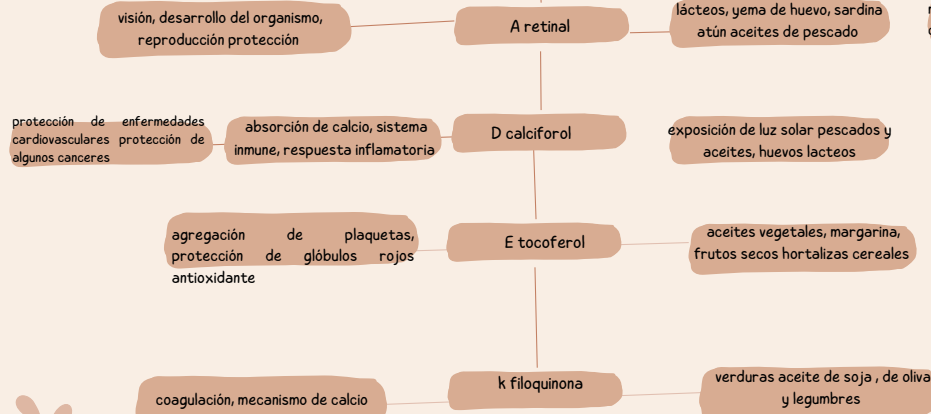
visión, desarrollo del organismo, reproducción protección

A retinal

lácteos, yema de huevo, sardina atún aceites de pescado

protección de enfermedades cardiovasculares protección de algunos canceres

absorción de calcio, sistema inmune, respuesta inflamatoria

D calciforol

exposición de luz solar pescados y aceites, huevos lacteos

agregación de plaquetas, protección de glóbulos rojos antioxidante

E tocoferol

aceites vegetales, margarina, frutos secos hortalizas cereales

coagulación, mecanismo de calcio

k filoquinona

verduras aceite de soja , de oliva y legumbres